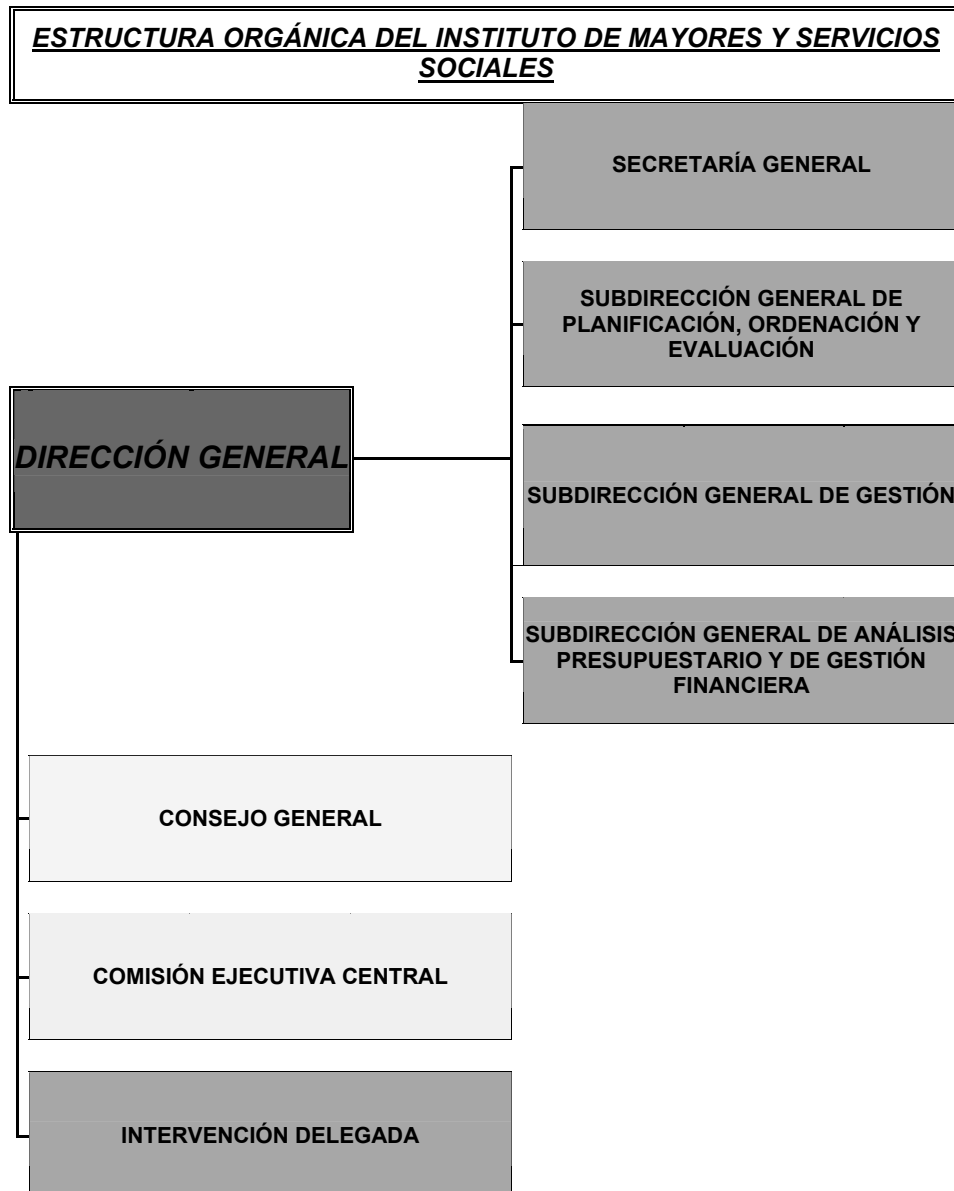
ESTRUCTURA ORGÁNICA DEL INSTITUTO DE MAYORES Y SERVICIOS SOCIALES

SECRETARÍA GENERAL

SUBDIRECCIÓN GENERAL DE PLANIFICACIÓN, ORDENACIÓN Y EVALUACIÓN

DIRECCIÓN GENERAL

SUBDIRECCIÓN GENERAL DE GESTIÓN

SUBDIRECCIÓN GENERAL DE ANÁLISIS PRESUPUESTARIO Y DE GESTIÓN FINANCIERA

CONSEJO GENERAL

COMISIÓN EJECUTIVA CENTRAL

INTERVENCIÓN DELEGADA